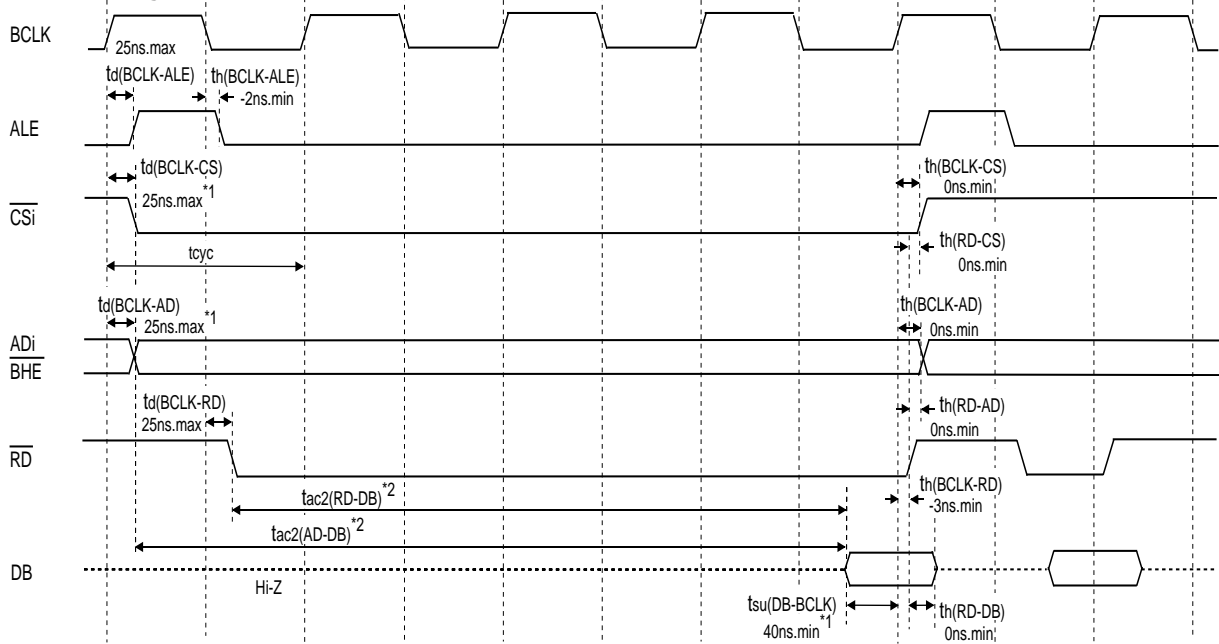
BCLK

25ns.max

td(BCLK-ALE)

th(BCLK-ALE)
-2ns.min

ALE

td(BCLK-CS)
25ns.max$^{*1}$

th(BCLK-CS)
0ns.min

$\overline{CSi}$

tcyc

th(RD-CS)
0ns.min

td(BCLK-AD)
25ns.max$^{*1}$

th(BCLK-AD)
0ns.min

ADi
$\overline{BHE}$

td(BCLK-RD)
25ns.max

th(RD-AD)
0ns.min

$\overline{RD}$

tac2(RD-DB)$^{*2}$

th(BCLK-RD)
-3ns.min

tac2(AD-DB)$^{*2}$

DB

Hi-Z

tsu(DB-BCLK)
40ns.min$^{*1}$

th(RD-DB)
0ns.min